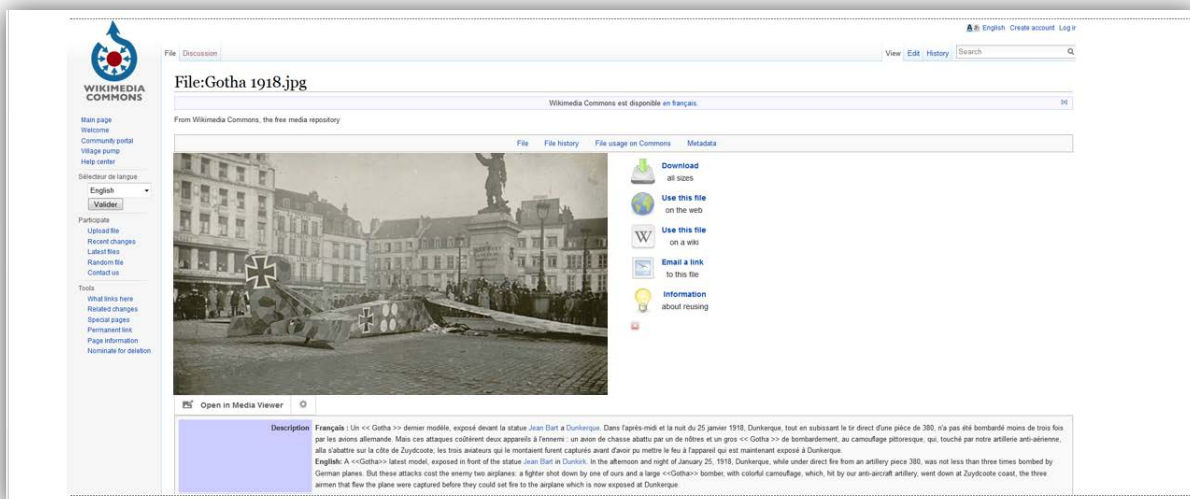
English Create account Log in

WIKIMEDIA COMMONS

File Discussion

View Edit History Search

File:Gotha 1918.jpg

Wikimedia Commons est disponible en français.

From Wikimedia Commons, the free media repository

Main page
Welcome
Community portal
Village pump
Help center

Sélecteur de langue
English
Valider

Participate
Upload file
Recent changes
Latest files
Random file
Contact us

Tools
What links here
Related changes
Special pages
Permanent link
Page information
Nominate for deletion

File File history File usage on Commons Metadata

Download
all sizes

Use this file
on the web

Use this file
on a wiki

Email a link
to this file

Information
about reusing

Open in Media Viewer

Description Français : Un << Gotha >> dernier modèle, exposé devant la statue Jean Bart à Dunkerque. Dans l'après-midi et la nuit du 25 janvier 1918, Dunkerque, tout en subissant le tir direct d'une pièce de 380, n'a pas été bombardé moins de trois fois par les avions allemande. Mais ces attaques coûtèrent deux appareils à l'ennemi : un avion de chasse abattu par un de nôtres et un gros << Gotha >> de bombardement, au camouflage pittoresque, qui, touché par notre artillerie anti-aérienne, alla s'abattre sur la côte de Zuydcoote; les trois aviateurs qui le montaient furent capturés avant d'avoir pu mettre le feu à l'appareil qui est maintenant exposé à Dunkerque.
English: A <<Gotha>> latest model, exposed in front of the statue Jean Bart in Dunkirk. In the afternoon and night of January 25, 1918, Dunkerque, while under direct fire from an artillery piece 380, was not less than three times bombed by German planes. But these attacks cost the enemy two airplanes: a fighter shot down by one of ours and a large <<Gotha>> bomber, with colorful camouflage, which, hit by our anti-aircraft artillery, went down at Zuydcoote coast, the three airmen that flew the plane were captured before they could set fire to the airplane which is now exposed at Dunkerque.